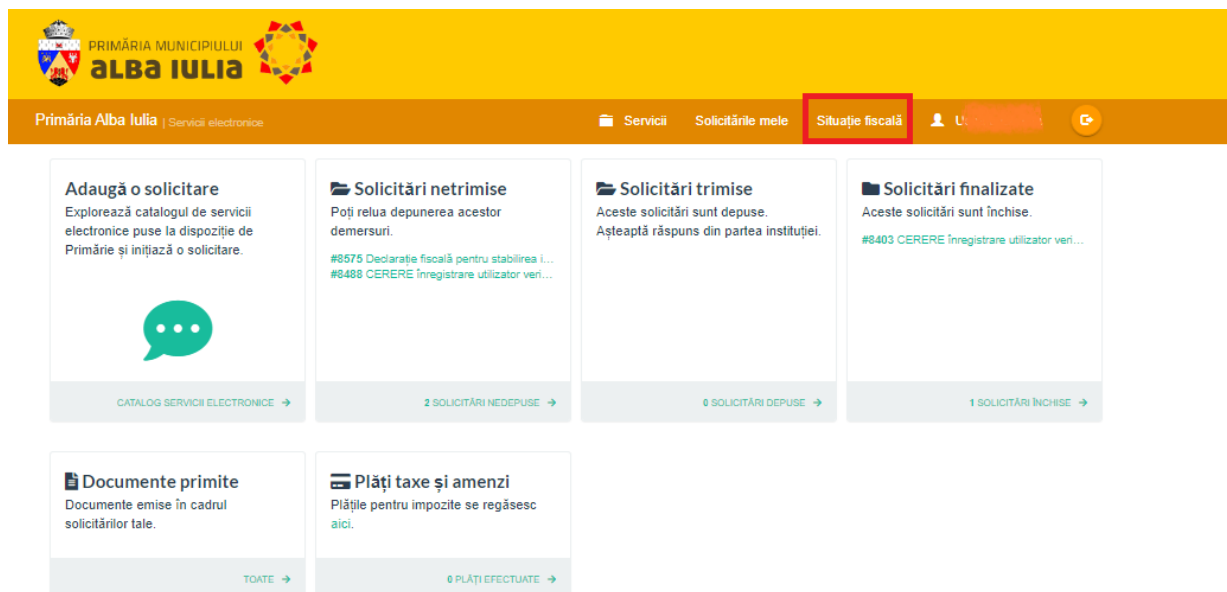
PRIMĂRIA MUNICIPIULUI
ALBA IULIA

Primăria Alba Iulia | Servicii electronice

Servicii Solicitările mele Situație fiscală U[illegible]

Adaugă o solicitare
Explorează catalogul de servicii electronice puse la dispoziție de Primărie și inițiază o solicitare.

CATALOG SERVICII ELECTRONICE →

Solicitări netrimise
Poți relua depunerea acestor demersuri.
#8575 Declarație fiscală pentru stabilirea i...
#8488 CERERE înregistrare utilizator veri...

2 SOLICITĂRI NEDEPUSE →

Solicitări trimise
Aceste solicitări sunt depuse. Așteaptă răspuns din partea instituției.

0 SOLICITĂRI DEPUSE →

Solicitări finalizate
Aceste solicitări sunt închise.
#8403 CERERE înregistrare utilizator veri...

1 SOLICITĂRI ÎNCHISE →

Documente primite
Documente emise în cadrul solicitărilor tale.

TOATE →

Plăți taxe și amenzi
Plățile pentru impozite se regăsesc aici.

0 PLĂȚI EFECTUATE →